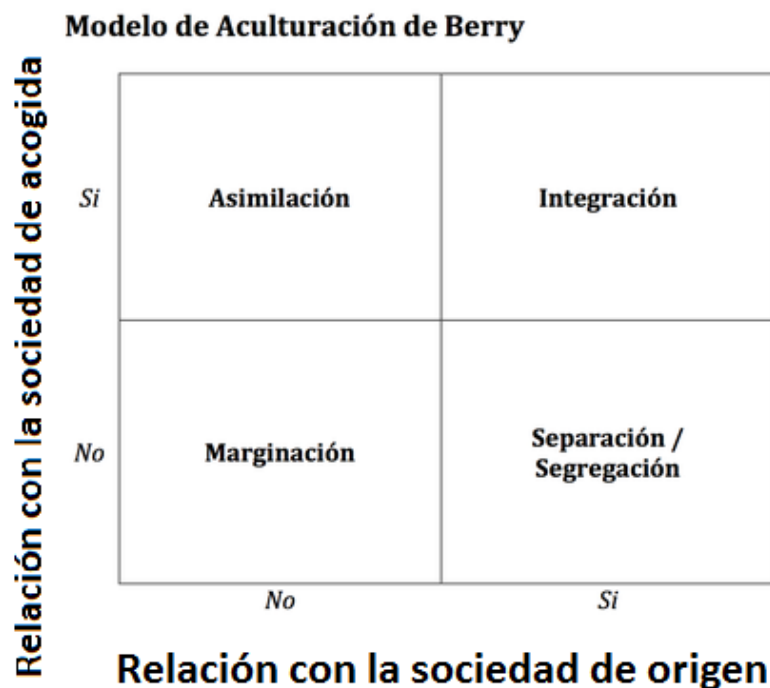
Modelo de Aculturación de Berry

Relación con la sociedad de acogida

|  |  |  |
|---|---|---|
| Si | Asimilación | Integración |
| No | Marginación | Separación / Segregación |
|  | No | Si |

Relación con la sociedad de origen